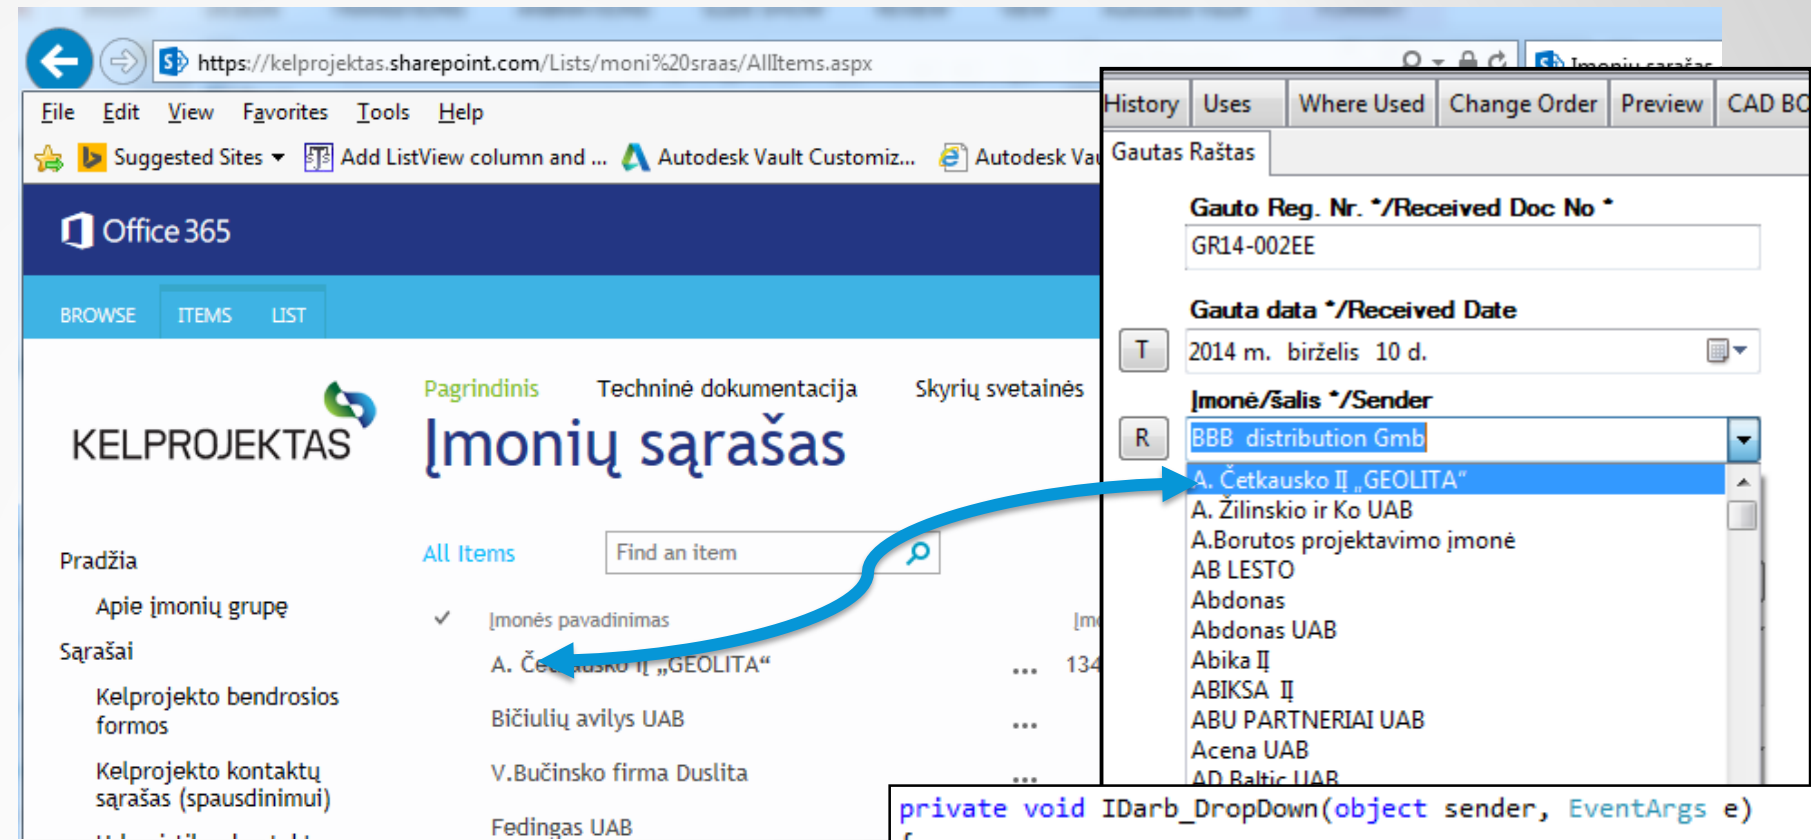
https://kelprojektas.sharepoint.com/Lists/moni%20sraas/AllItems.aspx

Imonių sarašas

File Edit View Favorites Tools Help

Suggested Sites ▾ Add ListView column and ... Autodesk Vault Customiz... Autodesk Va

Office 365

BROWSE ITEMS LIST

KELPROJEKTAS

Pagrindinis Techninė dokumentacija Skyrių svetainės

Įmonių sąrašas

Pradžia
Apie įmonių grupę
Sąrašai
Kelprojekto bendrosios formos
Kelprojekto kontaktų sąrašas (spausdinimui)

All Items Find an item

✓ Įmonės pavadinimas Įm

A. Četkausko IĮ „GEOLITA" ... 134
Bičiulių avilys UAB ...
V.Bučinsko firma Duslita ...
Fedingas UAB

History Uses Where Used Change Order Preview CAD BO

Gautas Raštas

Gauto Reg. Nr. */Received Doc No *
GR14-002EE

Gauta data */Received Date
T 2014 m. birželis 10 d.

Įmonė/šalis */Sender
R BBB distribution Gmb
A. Četkausko IĮ „GEOLITA"
A. Žilinskio ir Ko UAB
A.Borutos projektavimo įmonė
AB LESTO
Abdonas
Abdonas UAB
Abika IĮ
ABIKSA IĮ
ABU PARTNERIAI UAB
Acena UAB
AD Baltic UAB

private void IDarb_DropDown(object sender, EventArgs e)
{